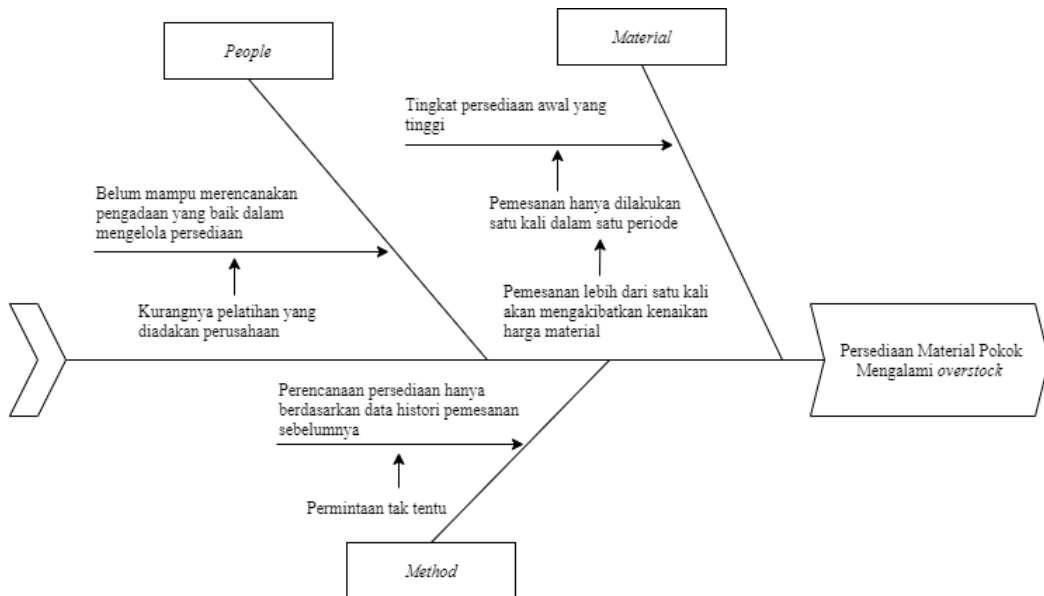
People

Material

Tingkat persediaan awal yang tinggi

Belum mampu merencanakan pengadaan yang baik dalam mengelola persediaan

Pemesanan hanya dilakukan satu kali dalam satu periode

Kurangnya pelatihan yang diadakan perusahaan

Pemesanan lebih dari satu kali akan mengakibatkan kenaikan harga material

Persediaan Material Pokok Mengalami *overstock*

Perencanaan persediaan hanya berdasarkan data histori pemesanan sebelumnya

Permintaan tak tentu

Method